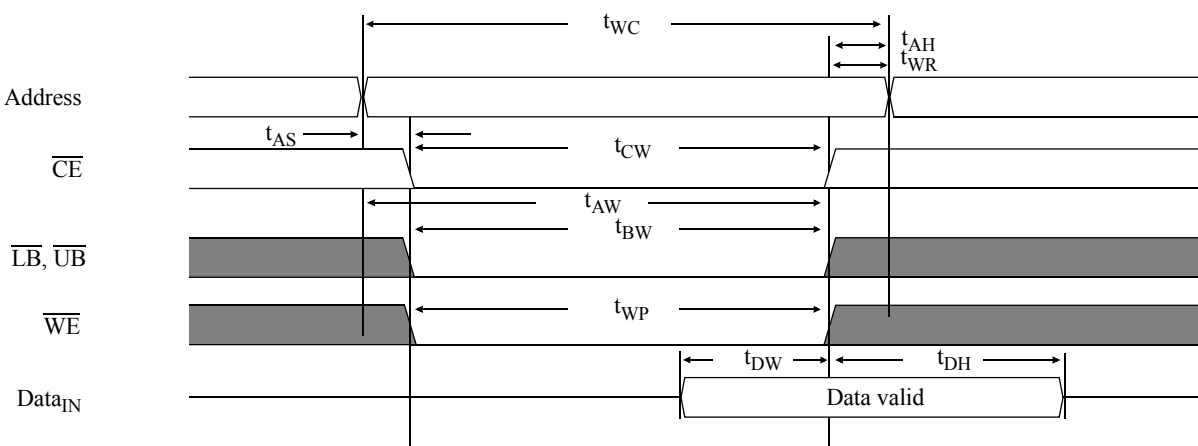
$t_{WC}$

$t_{AH}$

$t_{WR}$

Address

$t_{AS}$

$t_{CW}$

$\overline{CE}$

$t_{AW}$

$t_{BW}$

$\overline{LB}$, $\overline{UB}$

$t_{WP}$

$\overline{WE}$

$t_{DW}$

$t_{DH}$

Data$_{IN}$

Data valid